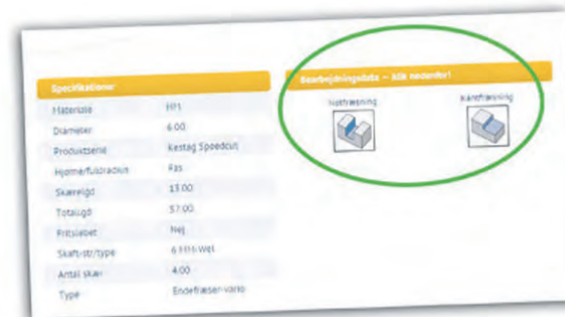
Specifikationer

| | |
|---|---|
| Materiale | HM |
| Diameter | 6.00 |
| Produktserie | Kestag Speedcut |
| Hjørne/fulsradius | Fas |
| Skærelgd | 13.00 |
| Totallgd | 57.00 |
| Pressebet | Nej |
| Skaft-str/type | 6 mm Wel |
| Antal skær | 4.00 |
| Type | Endefræser-vario |

Bearbejdningsdata – klik nedenfor!

Notfræsning

Kantfræsning